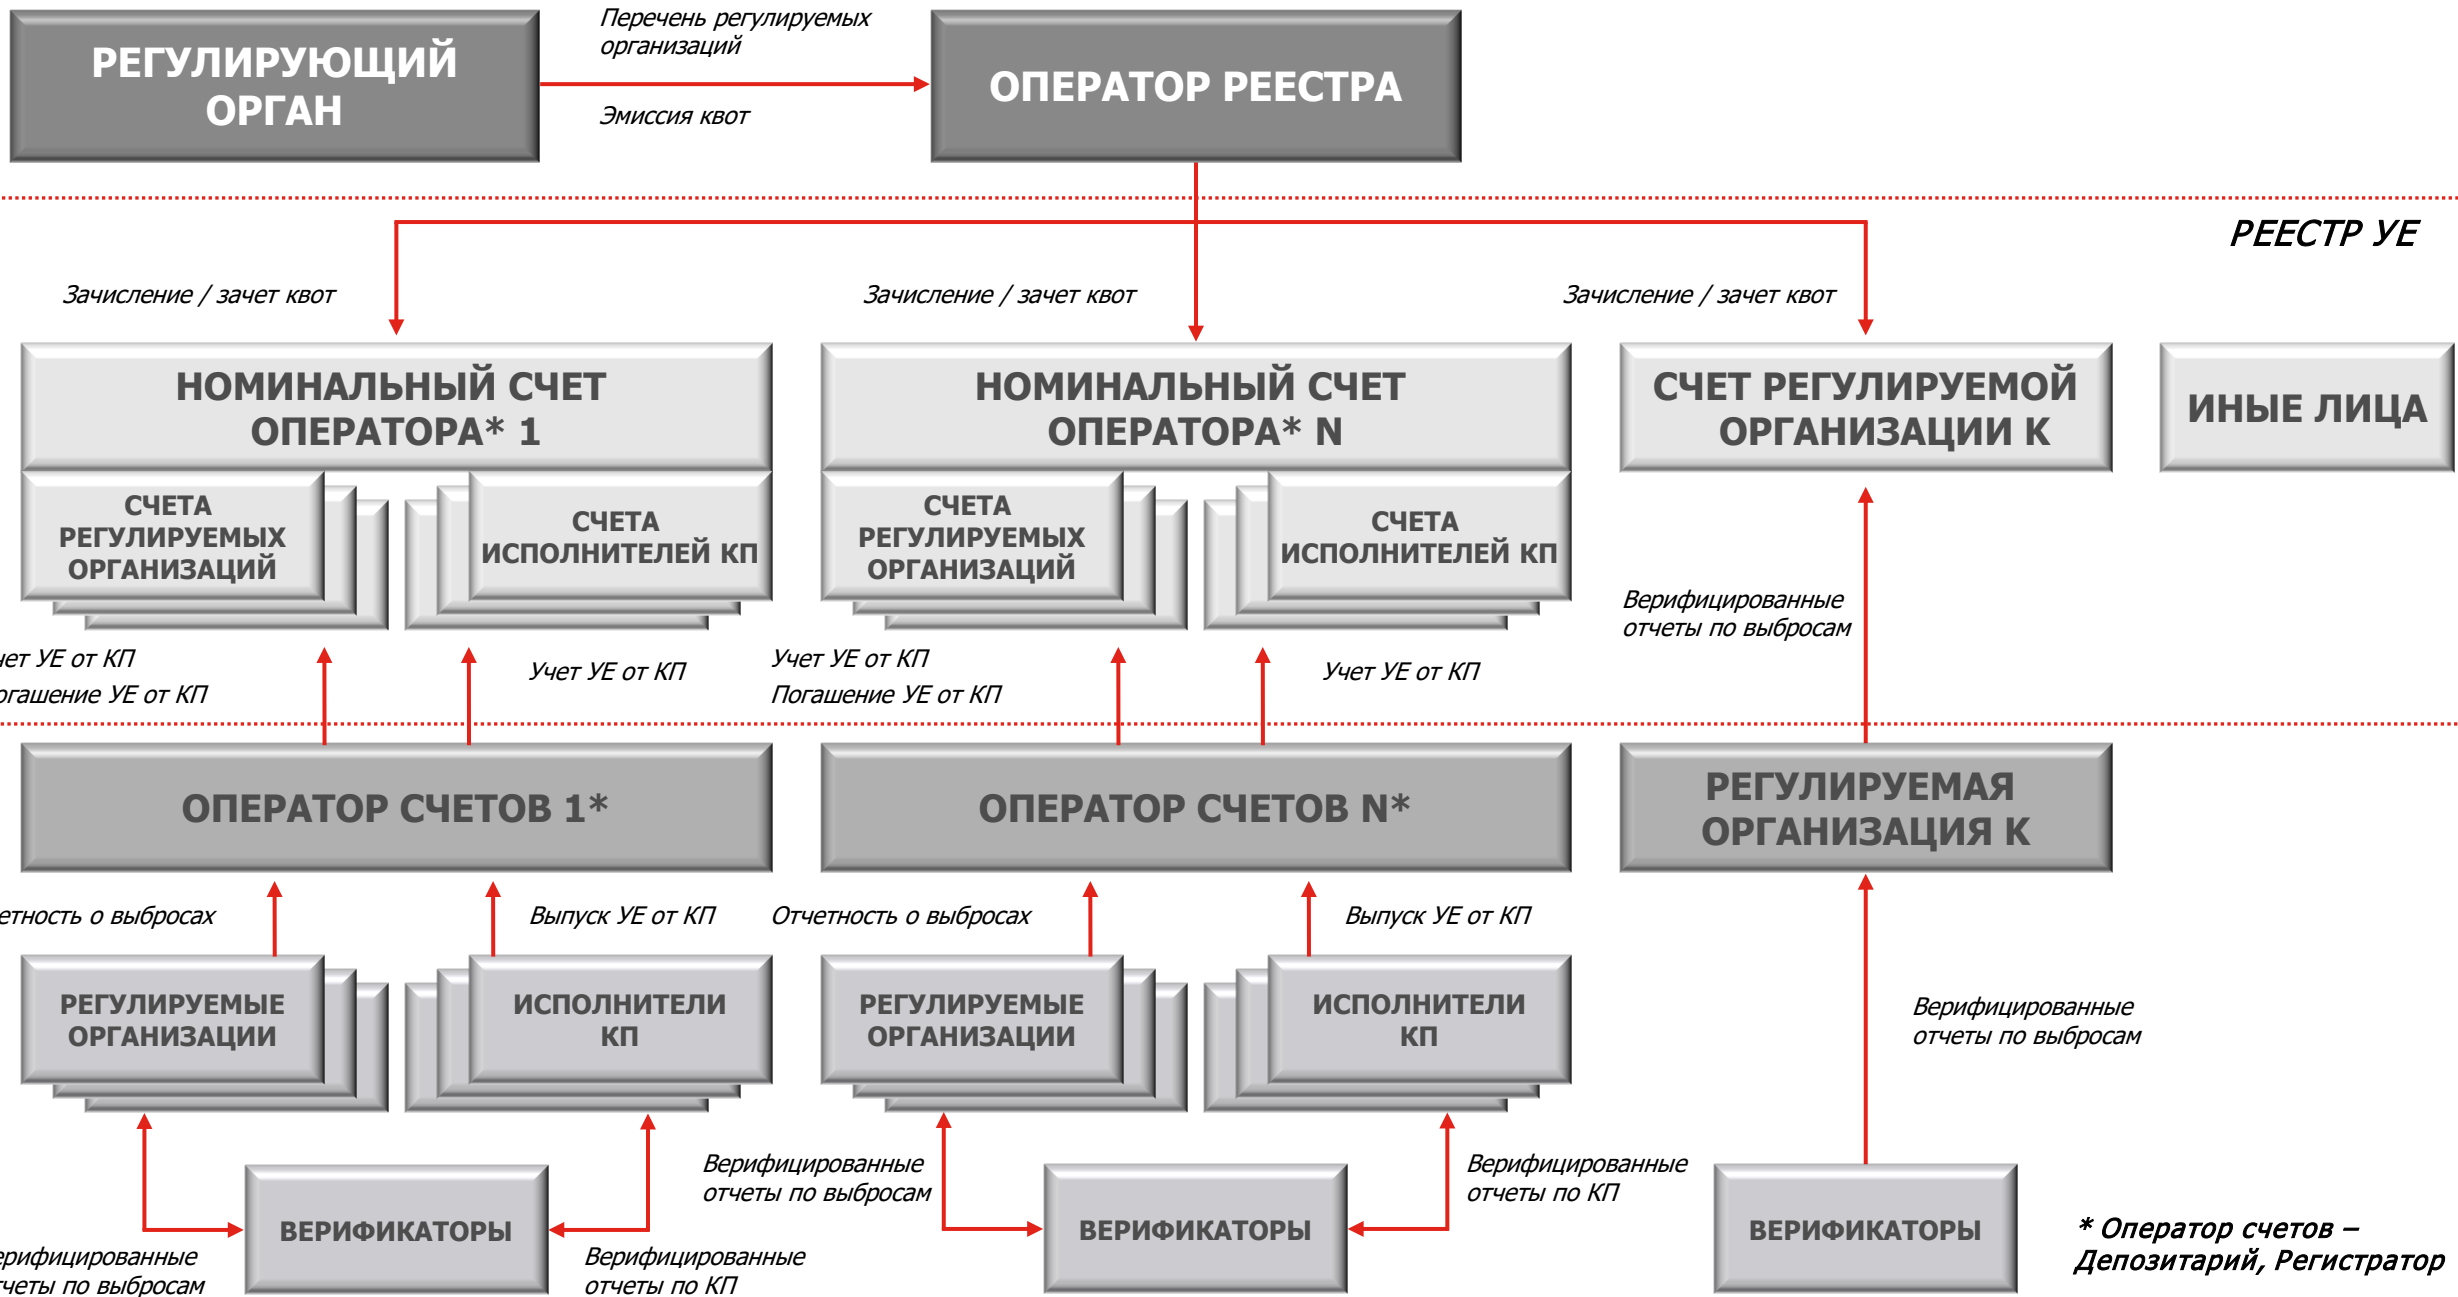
РЕГУЛИРУЮЩИЙ ОРГАН

Перечень регулируемых организаций

Эмиссия квот

ОПЕРАТОР РЕЕСТРА

РЕЕСТР УЕ

Зачисление / зачет квот

Зачисление / зачет квот

Зачисление / зачет квот

НОМИНАЛЬНЫЙ СЧЕТ ОПЕРАТОРА* 1

СЧЕТА РЕГУЛИРУЕМЫХ ОРГАНИЗАЦИЙ

СЧЕТА ИСПОЛНИТЕЛЕЙ КП

НОМИНАЛЬНЫЙ СЧЕТ ОПЕРАТОРА* N

СЧЕТА РЕГУЛИРУЕМЫХ ОРГАНИЗАЦИЙ

СЧЕТА ИСПОЛНИТЕЛЕЙ КП

СЧЕТ РЕГУЛИРУЕМОЙ ОРГАНИЗАЦИИ К

ИНЫЕ ЛИЦА

Верифицированные отчеты по выбросам

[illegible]ет УЕ от КП
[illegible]гашение УЕ от КП

Учет УЕ от КП

Учет УЕ от КП
Погашение УЕ от КП

Учет УЕ от КП

ОПЕРАТОР СЧЕТОВ 1*

ОПЕРАТОР СЧЕТОВ N*

РЕГУЛИРУЕМАЯ ОРГАНИЗАЦИЯ К

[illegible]етность о выбросах

Выпуск УЕ от КП

Отчетность о выбросах

Выпуск УЕ от КП

РЕГУЛИРУЕМЫЕ ОРГАНИЗАЦИИ

ИСПОЛНИТЕЛИ КП

РЕГУЛИРУЕМЫЕ ОРГАНИЗАЦИИ

ИСПОЛНИТЕЛИ КП

Верифицированные отчеты по выбросам

Верифицированные отчеты по выбросам

Верифицированные отчеты по КП

ВЕРИФИКАТОРЫ

ВЕРИФИКАТОРЫ

ВЕРИФИКАТОРЫ

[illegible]рифицированные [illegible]четы по выбросам

Верифицированные отчеты по КП

* Оператор счетов – Депозитарий, Регистратор